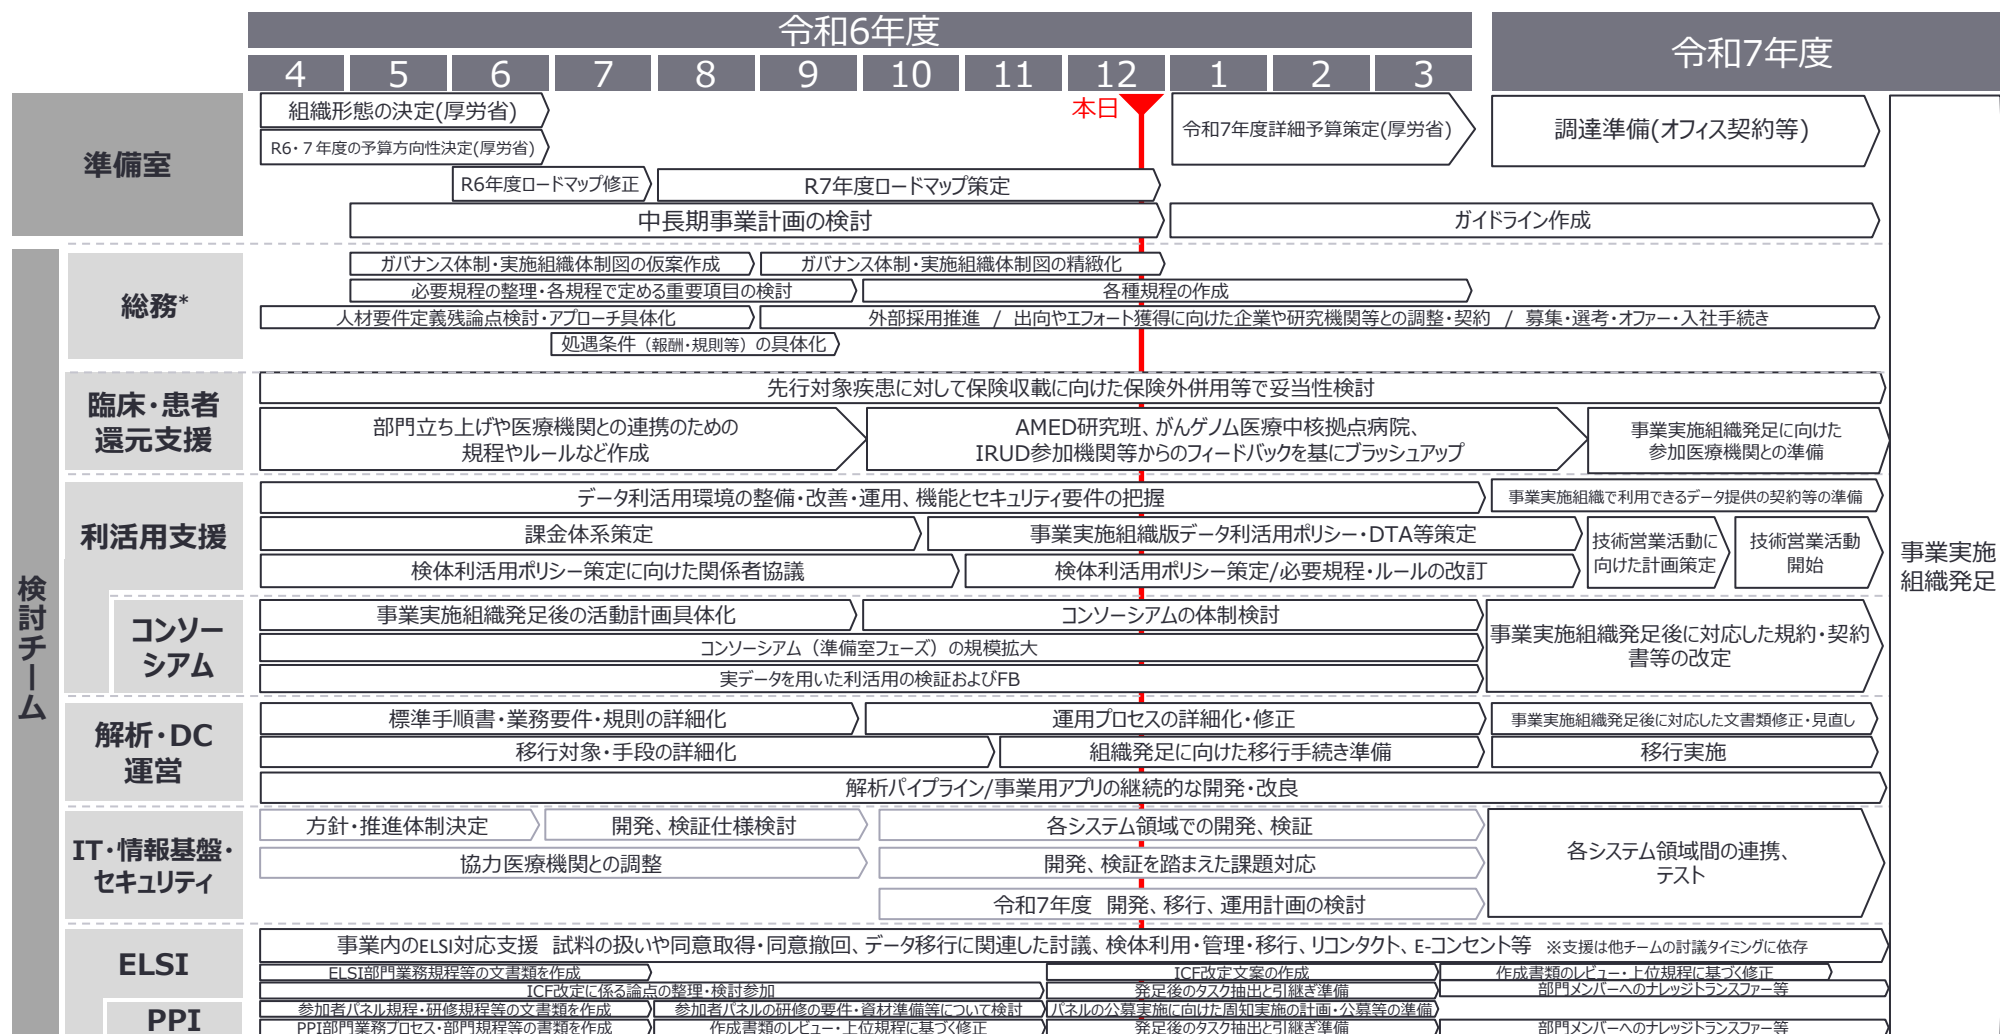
令和6年度

4 5 6 7 8 9 10 11 12 1 2 3

令和7年度

本日

準備室

組織形態の決定(厚労省)
R6・7年度の予算方向性決定(厚労省)
令和7年度詳細予算策定(厚労省)
調達準備(オフィス契約等)
R6年度ロードマップ修正
R7年度ロードマップ策定
中長期事業計画の検討
ガイドライン作成

検討チーム

総務*

ガバナンス体制・実施組織体制図の仮案作成
ガバナンス体制・実施組織体制図の精緻化
必要規程の整理・各規程で定める重要項目の検討
各種規程の作成
人材要件定義残論点検討・アプローチ具体化
外部採用推進 / 出向やエフォート獲得に向けた企業や研究機関等との調整・契約 / 募集・選考・オファー・入社手続き
処遇条件（報酬・規則等）の具体化

臨床・患者還元支援

先行対象疾患に対して保険収載に向けた保険外併用等で妥当性検討
部門立ち上げや医療機関との連携のための規程やルールなど作成
AMED研究班、がんゲノム医療中核拠点病院、IRUD参加機関等からのフィードバックを基にブラッシュアップ
事業実施組織発足に向けた参加医療機関との準備

利活用支援

データ利活用環境の整備・改善・運用、機能とセキュリティ要件の把握
事業実施組織で利用できるデータ提供の契約等の準備
課金体系策定
事業実施組織版データ利活用ポリシー・DTA等策定
技術営業活動に向けた計画策定
技術営業活動開始
検体利活用ポリシー策定に向けた関係者協議
検体利活用ポリシー策定/必要規程・ルールの改訂

コンソーシアム

事業実施組織発足後の活動計画具体化
コンソーシアムの体制検討
事業実施組織発足後に対応した規約・契約書等の改定
コンソーシアム（準備室フェーズ）の規模拡大
実データを用いた利活用の検証およびFB

解析・DC運営

標準手順書・業務要件・規則の詳細化
運用プロセスの詳細化・修正
事業実施組織発足後に対応した文書類修正・見直し
移行対象・手段の詳細化
組織発足に向けた移行手続き準備
移行実施
解析パイプライン/事業用アプリの継続的な開発・改良

IT・情報基盤・セキュリティ

方針・推進体制決定
開発、検証仕様検討
各システム領域での開発、検証
協力医療機関との調整
開発、検証を踏まえた課題対応
各システム領域間の連携、テスト
令和7年度 開発、移行、運用計画の検討

ELSI

事業内のELSI対応支援 試料の扱いや同意取得・同意撤回、データ移行に関連した討議、検体利用・管理・移行、リコンタクト、E-コンセント等 ※支援は他チームの討議タイミングに依存
ELSI部門業務規程等の文書類を作成
ICF改定文案の作成
作成書類のレビュー・上位規程に基づく修正
ICF改定に係る論点の整理・検討参加
発足後のタスク抽出と引継ぎ準備
部門メンバーへのナレッジトランスファー等

PPI

参加者パネル規程・研修規程等の文書類を作成
参加者パネルの研修の要件・資材準備等について検討
パネルの公募実施に向けた周知実施の計画・公募等の準備
PPI部門業務プロセス・部門規程等の書類を作成
作成書類のレビュー・上位規程に基づく修正
発足後のタスク抽出と引継ぎ準備
部門メンバーへのナレッジトランスファー等

事業実施組織発足